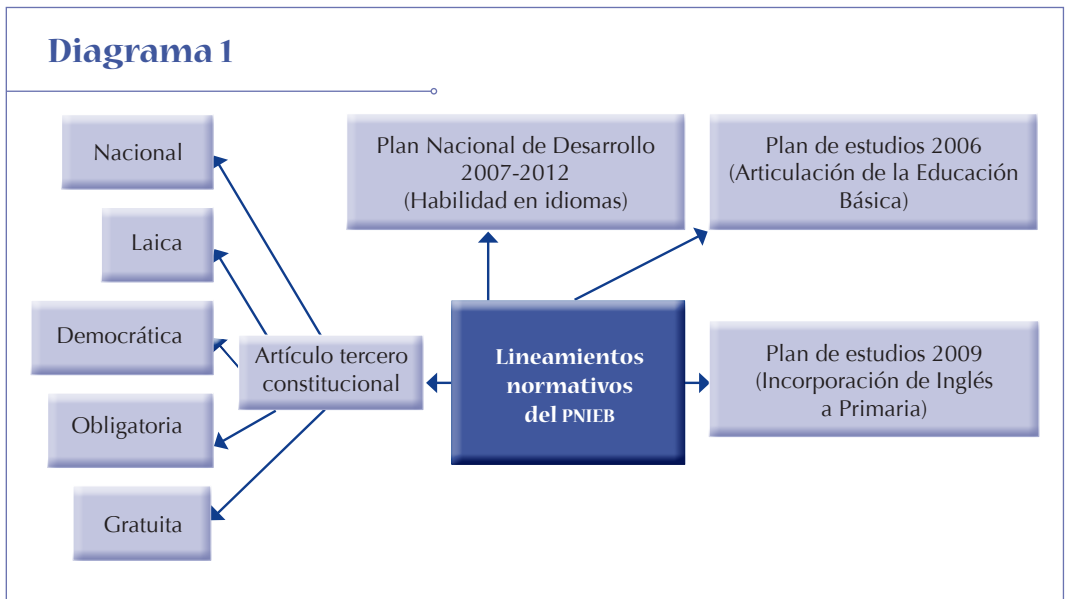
Diagrama 1

Nacional

Laica

Democrática

Obligatoria

Gratuita

Artículo tercero constitucional

Plan Nacional de Desarrollo 2007-2012 (Habilidad en idiomas)

Plan de estudios 2006 (Articulación de la Educación Básica)

Lineamientos normativos del PNIEB

Plan de estudios 2009 (Incorporación de Inglés a Primaria)